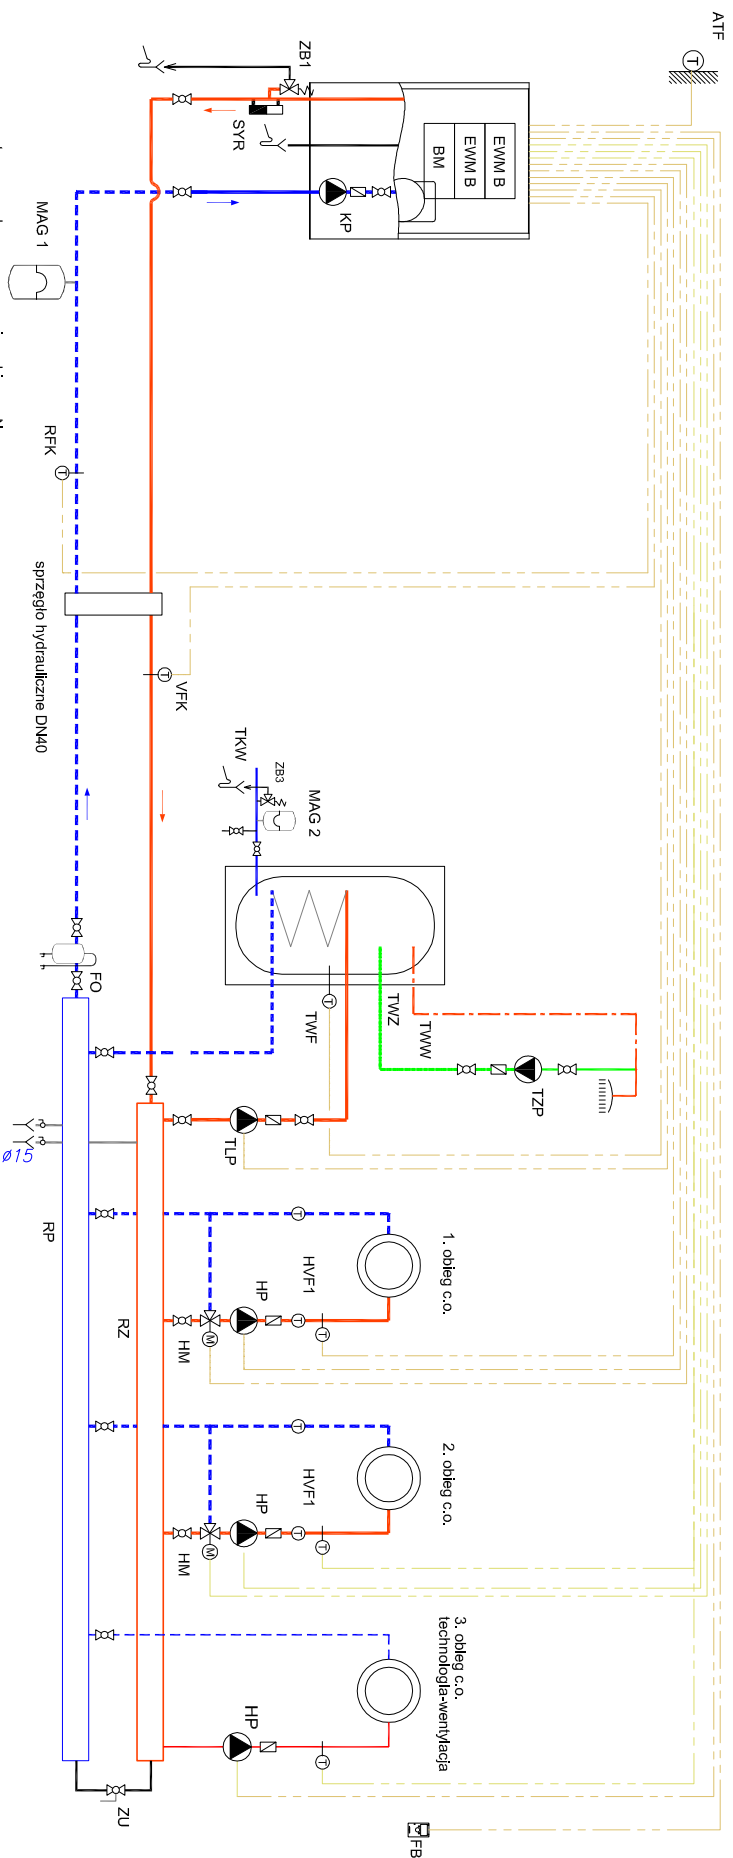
ATF
ZB1
SYR
EWM B
EWM B
BM
KP
MAG 1
RFK
sprzęgło hydrauliczne DN40
VFK
TKW
ZB3
MAG 2
TWZ
TWW
TWF
TZP
FO
TLP
ø15
RP
RZ
1. obieg c.o.
HVF1
HP
HM
2. obieg c.o.
HVF1
HP
HM
3. obieg c.o. technologia-wentylacja
HP
ZU
FB